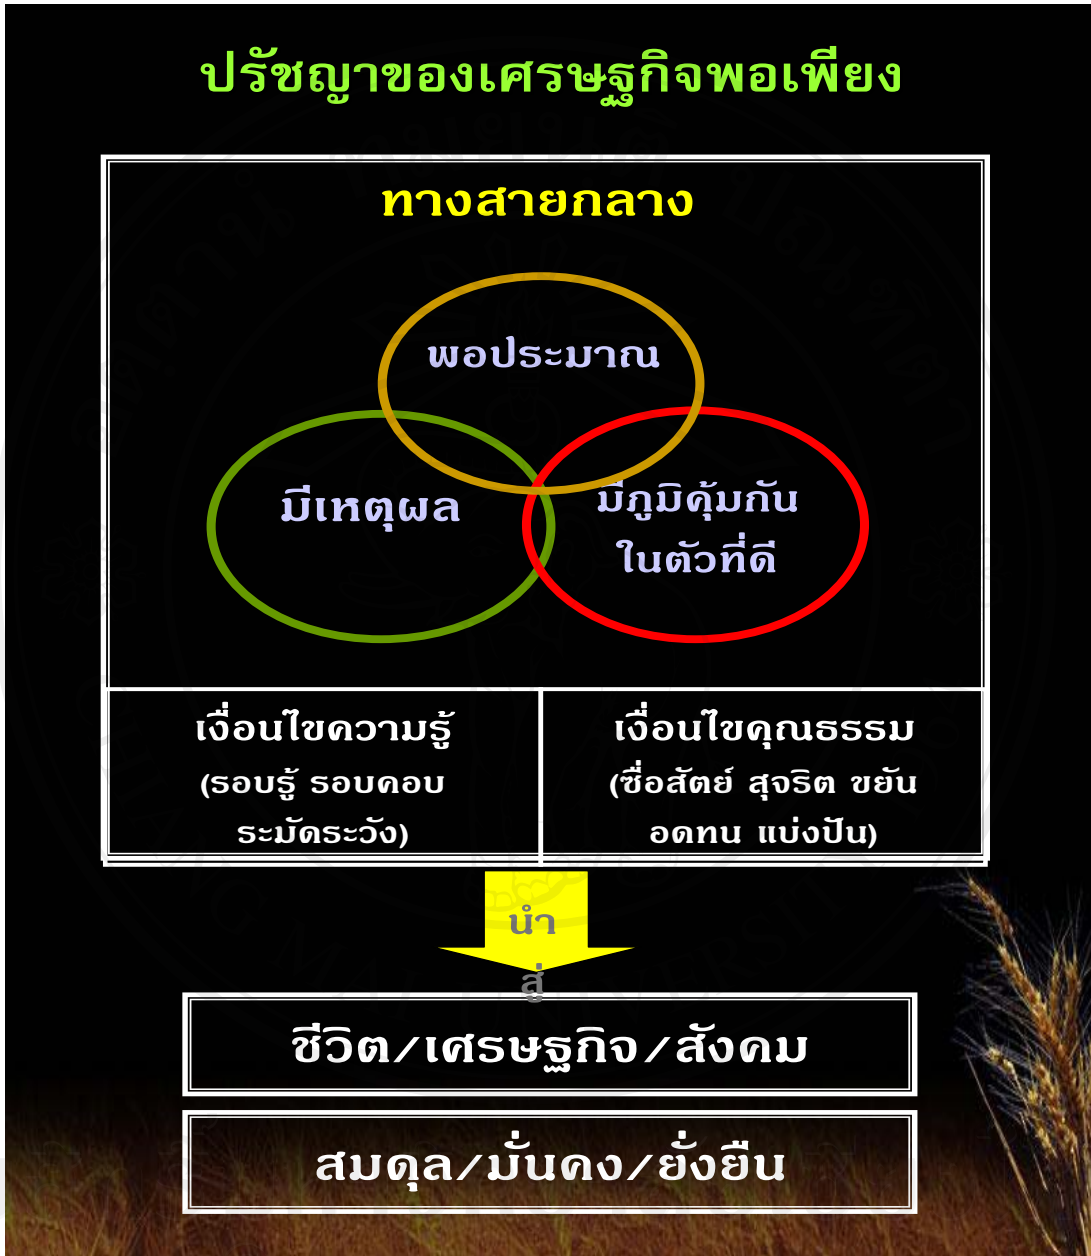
ปรัชญาของเศรษฐกิจพอเพียง

ทางสายกลาง

พอประมาณ

มีเหตุผล

มีภูมิคุ้มกันในตัวที่ดี

| เงื่อนไขความรู้ (รอบรู้ รอบคอบ ระมัดระวัง) | เงื่อนไขคุณธรรม (ซื่อสัตย์ สุจริต ขยัน อดทน แบ่งปัน) |
|---|---|

นำสู่

ชีวิต/เศรษฐกิจ/สังคม

สมดุล/มั่นคง/ยั่งยืน